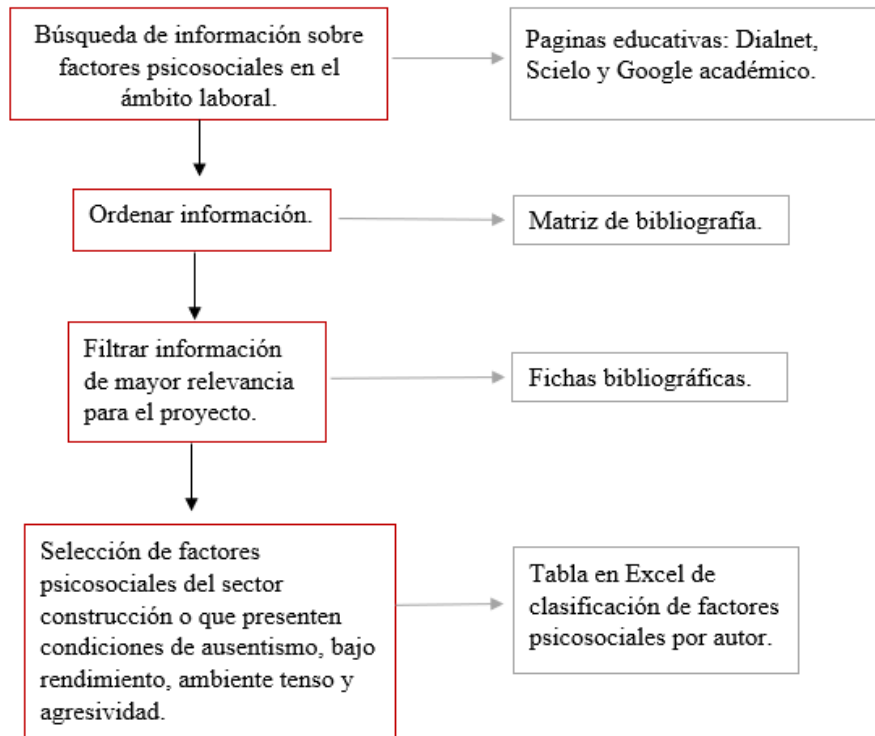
Búsqueda de información sobre factores psicosociales en el ámbito laboral.

Paginas educativas: Dialnet, Scielo y Google académico.

Ordenar información.

Matriz de bibliografía.

Filtrar información de mayor relevancia para el proyecto.

Fichas bibliográficas.

Selección de factores psicosociales del sector construcción o que presenten condiciones de ausentismo, bajo rendimiento, ambiente tenso y agresividad.

Tabla en Excel de clasificación de factores psicosociales por autor.